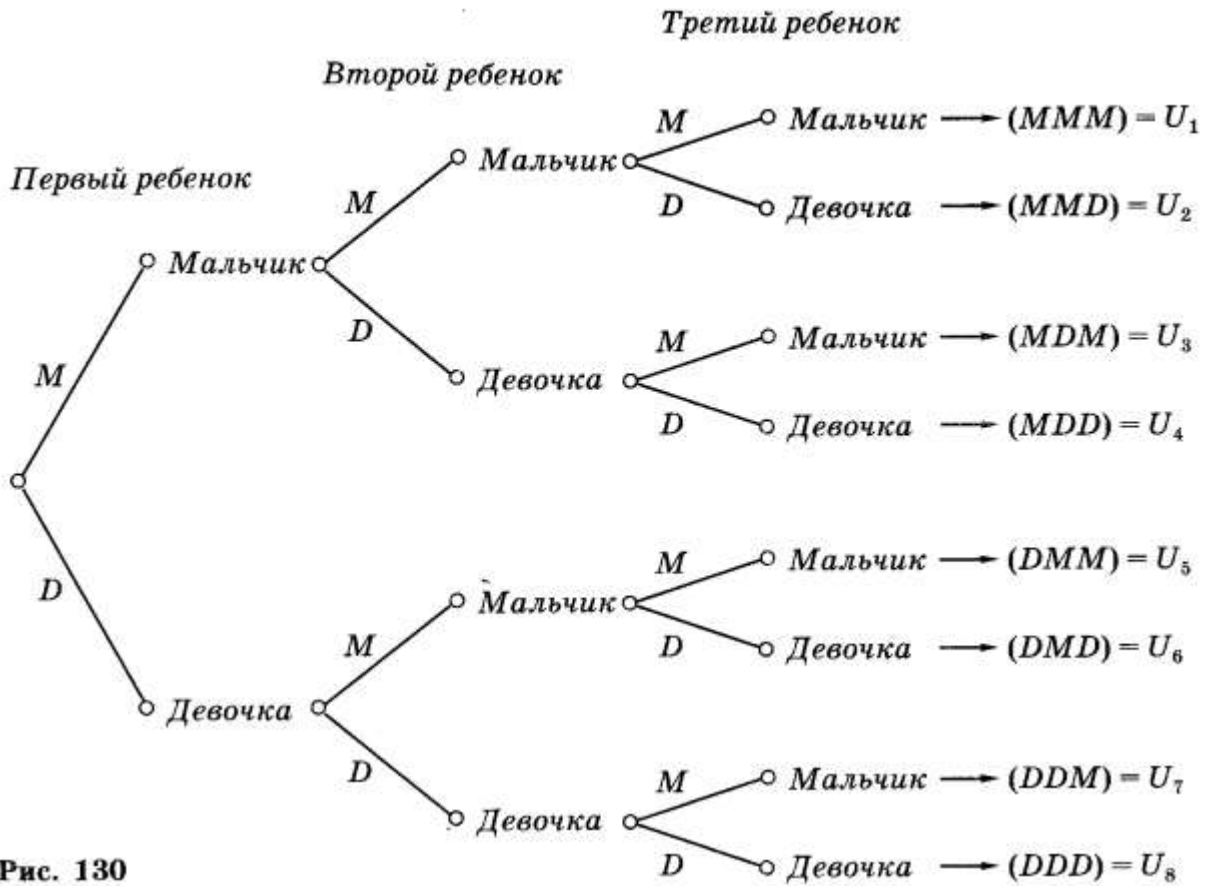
Третий ребенок

Второй ребенок

Первый ребенок

M

Мальчик

M

Мальчик

M

Мальчик → $(MMM) = U_1$

D

Девочка → $(MMD) = U_2$

D

Девочка

M

Мальчик → $(MDM) = U_3$

D

Девочка → $(MDD) = U_4$

D

Девочка

M

Мальчик

M

Мальчик → $(DMM) = U_5$

D

Девочка → $(DMD) = U_6$

D

Девочка

M

Мальчик → $(DDM) = U_7$

D

Девочка → $(DDD) = U_8$

Рис. 130